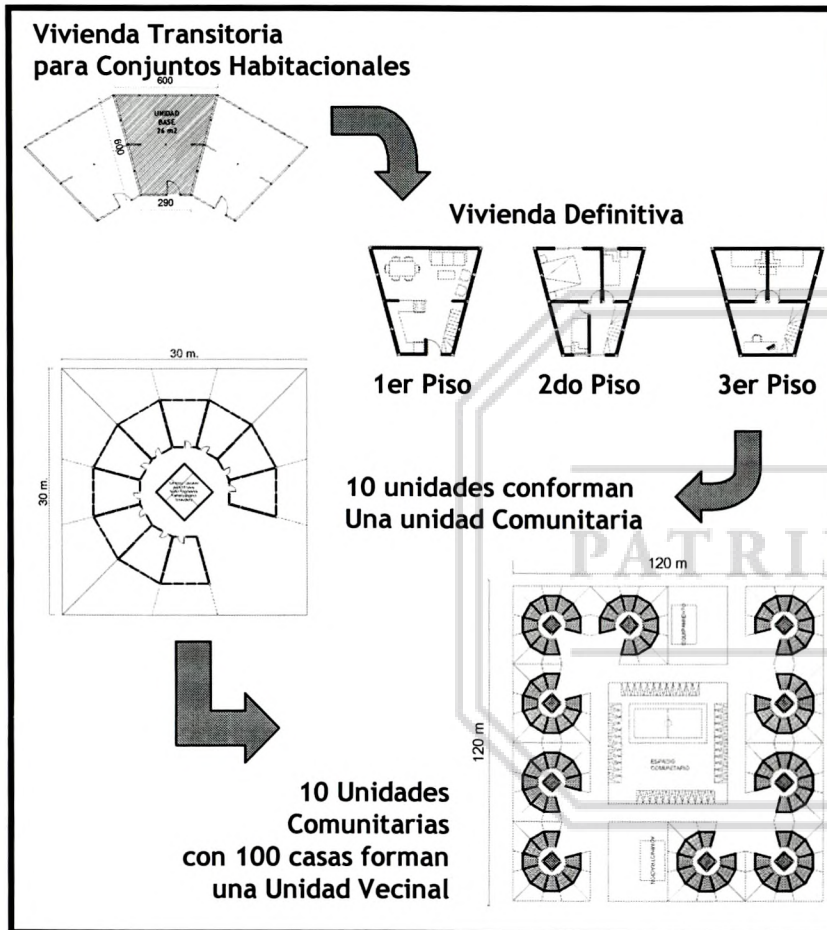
Vivienda Transitoria
para Conjuntos Habitacionales

600

UNIDAD
BASE
36 m2

600

290

Vivienda Definitiva

1er Piso

2do Piso

3er Piso

30 m.

30 m.

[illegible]

10 unidades conforman
Una unidad Comunitaria

PATRI

120 m

120 m

EQUIPAMIENTO

ESPACIO
COMUNITARIO

EQUIPAMIENTO

10 Unidades
Comunitarias
con 100 casas forman
una Unidad Vecinal